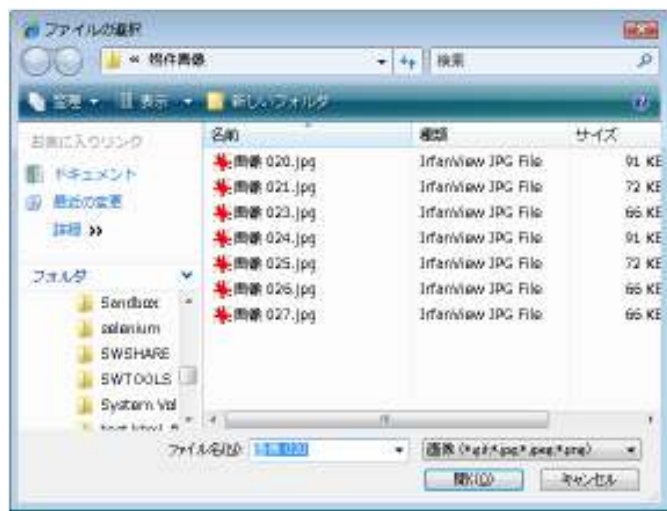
ファイルの選択

« 物件画像

検索

整理 ▾ 表示 ▾ 新しいフォルダ

お気に入りリンク
ドキュメント
最近の変更
詳細 »

フォルダ
Sandbox
selenium
SWSHARE
SWTOOLS
System Vol
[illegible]

| 名前 | 種類 | サイズ |
|---|---|---|
| 画像 020.jpg | IrfanView JPG File | 91 KB |
| 画像 021.jpg | IrfanView JPG File | 72 KB |
| 画像 023.jpg | IrfanView JPG File | 66 KB |
| 画像 024.jpg | IrfanView JPG File | 91 KB |
| 画像 025.jpg | IrfanView JPG File | 72 KB |
| 画像 026.jpg | IrfanView JPG File | 66 KB |
| 画像 027.jpg | IrfanView JPG File | 66 KB |

ファイル名(N): 画像 020

画像 (*.gif;*.jpg;*.jpeg;*.png)

開く(O)　キャンセル